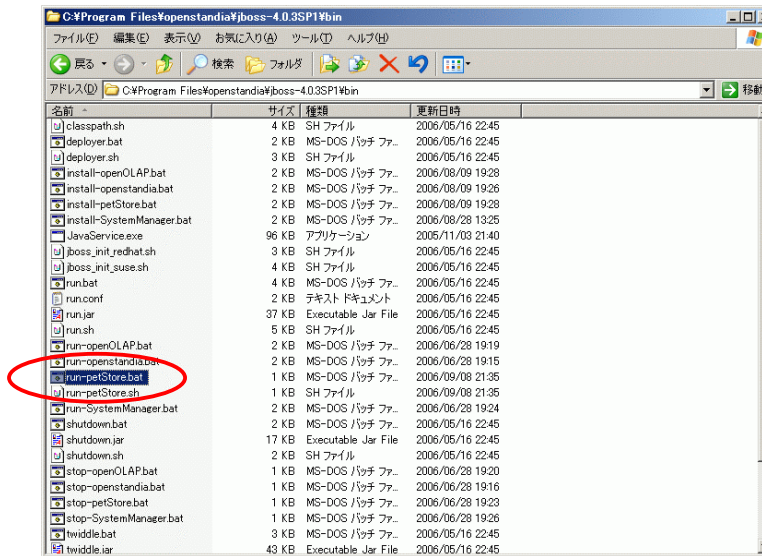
C:¥Program Files¥openstandia¥jboss-4.0.3SP1¥bin

ファイル(F) 編集(E) 表示(V) お気に入り(A) ツール(T) ヘルプ(H)

戻る 検索 フォルダ

アドレス(D) C:¥Program Files¥openstandia¥jboss-4.0.3SP1¥bin 移動

| 名前 | サイズ | 種類 | 更新日時 |
|---|---|---|---|
| classpath.sh | 4 KB | SH ファイル | 2006/05/16 22:45 |
| deployer.bat | 2 KB | MS-DOS バッチ ファ... | 2006/05/16 22:45 |
| deployer.sh | 3 KB | SH ファイル | 2006/05/16 22:45 |
| install-openOLAP.bat | 2 KB | MS-DOS バッチ ファ... | 2006/08/09 19:28 |
| install-openstandia.bat | 2 KB | MS-DOS バッチ ファ... | 2006/08/09 19:26 |
| install-petStore.bat | 2 KB | MS-DOS バッチ ファ... | 2006/08/09 19:28 |
| install-SystemManager.bat | 2 KB | MS-DOS バッチ ファ... | 2006/08/28 13:25 |
| JavaService.exe | 96 KB | アプリケーション | 2005/11/03 21:40 |
| jboss_init_redhat.sh | 3 KB | SH ファイル | 2006/05/16 22:45 |
| jboss_init_suse.sh | 4 KB | SH ファイル | 2006/05/16 22:45 |
| run.bat | 4 KB | MS-DOS バッチ ファ... | 2006/05/16 22:45 |
| run.conf | 2 KB | テキスト ドキュメント | 2006/05/16 22:45 |
| run.jar | 37 KB | Executable Jar File | 2006/05/16 22:45 |
| run.sh | 5 KB | SH ファイル | 2006/05/16 22:45 |
| run-openOLAP.bat | 2 KB | MS-DOS バッチ ファ... | 2006/06/28 19:19 |
| run-openstandia.bat | 2 KB | MS-DOS バッチ ファ... | 2006/06/28 19:15 |
| run-petStore.bat | 1 KB | MS-DOS バッチ ファ... | 2006/09/08 21:35 |
| run-petStore.sh | 1 KB | SH ファイル | 2006/09/08 21:35 |
| run-SystemManager.bat | 2 KB | MS-DOS バッチ ファ... | 2006/06/28 19:24 |
| shutdown.bat | 2 KB | MS-DOS バッチ ファ... | 2006/05/16 22:45 |
| shutdown.jar | 17 KB | Executable Jar File | 2006/05/16 22:45 |
| shutdown.sh | 2 KB | SH ファイル | 2006/05/16 22:45 |
| stop-openOLAP.bat | 1 KB | MS-DOS バッチ ファ... | 2006/06/28 19:20 |
| stop-openstandia.bat | 1 KB | MS-DOS バッチ ファ... | 2006/06/28 19:16 |
| stop-petStore.bat | 1 KB | MS-DOS バッチ ファ... | 2006/06/28 19:23 |
| stop-SystemManager.bat | 1 KB | MS-DOS バッチ ファ... | 2006/06/28 19:26 |
| twiddle.bat | 3 KB | MS-DOS バッチ ファ... | 2006/05/16 22:45 |
| twiddle.jar | 43 KB | Executable Jar File | 2006/05/16 22:45 |